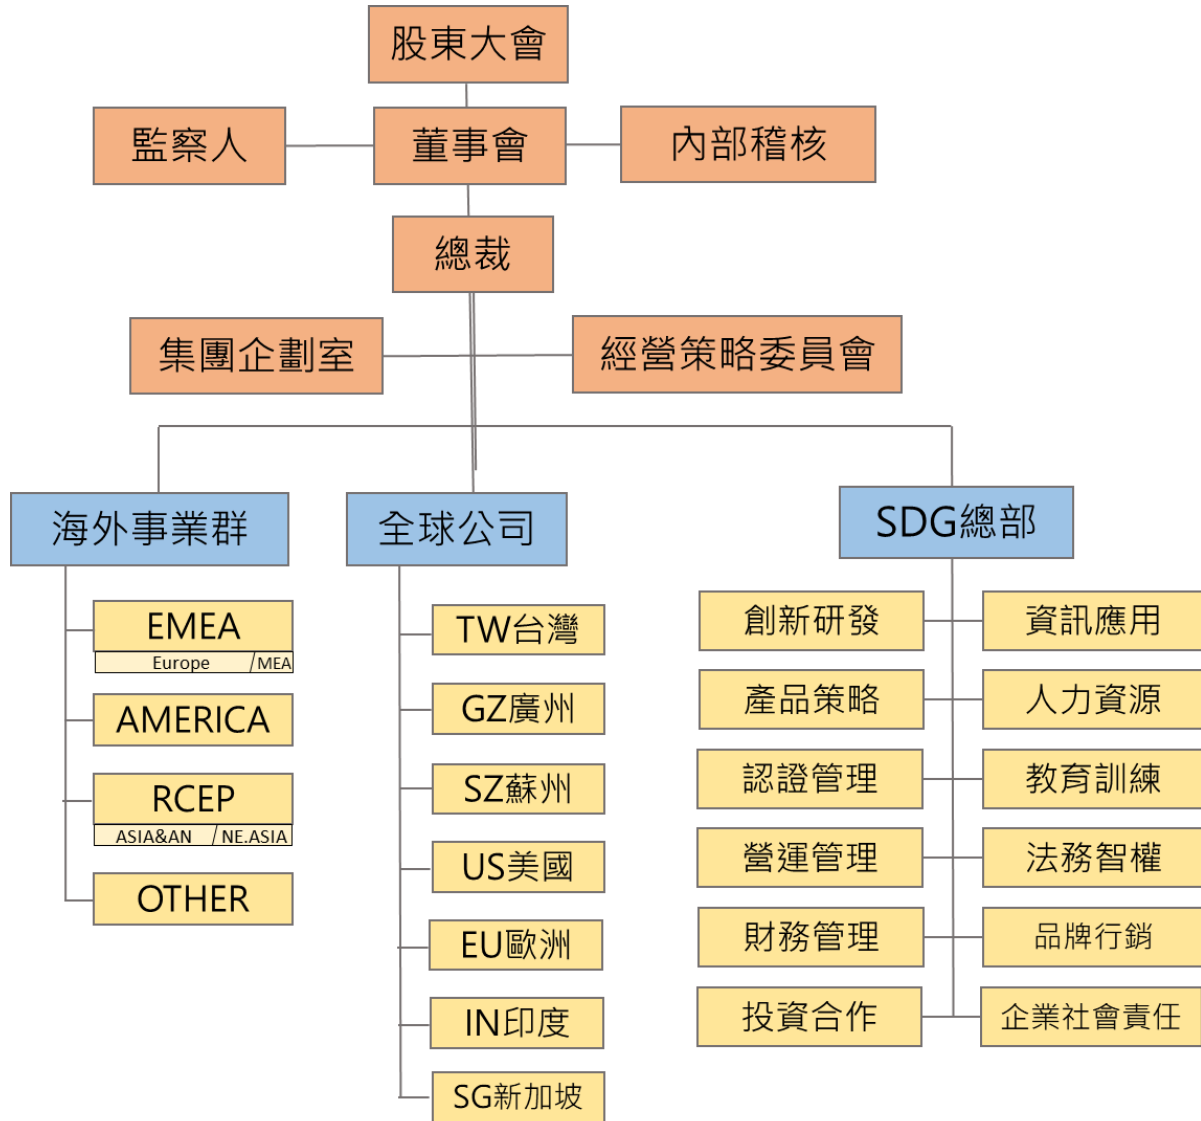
股東大會

監察人

董事會

內部稽核

總裁

集團企劃室

經營策略委員會

海外事業群

EMEA
Europe /MEA

AMERICA

RCEP
ASIA&AN /NE.ASIA

OTHER

全球公司

TW台灣

GZ廣州

SZ蘇州

US美國

EU歐洲

IN印度

SG新加坡

SDG總部

創新研發

資訊應用

產品策略

人力資源

認證管理

教育訓練

營運管理

法務智權

財務管理

品牌行銷

投資合作

企業社會責任